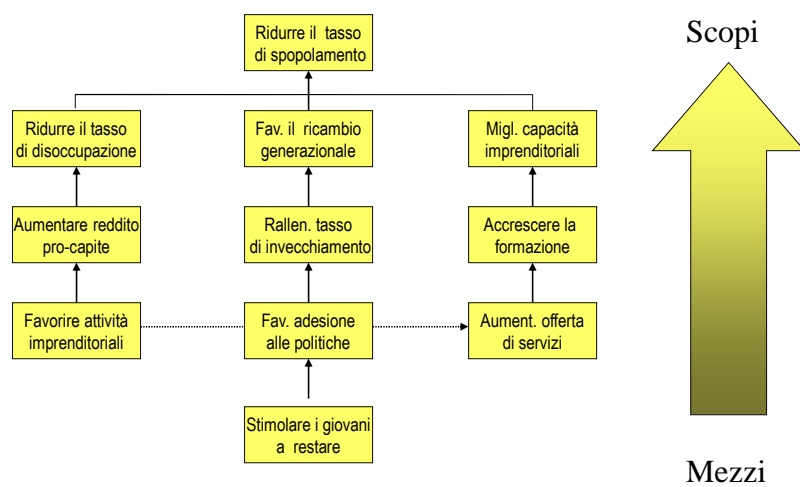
Ridurre il tasso di spopolamento

Scopi

Ridurre il tasso di disoccupazione

Fav. il ricambio generazionale

Migl. capacità imprenditoriali

Aumentare reddito pro-capite

Rallen. tasso di invecchiamento

Accrescere la formazione

Favorire attività imprenditoriali

Fav. adesione alle politiche

Aument. offerta di servizi

Stimolare i giovani a restare

Mezzi